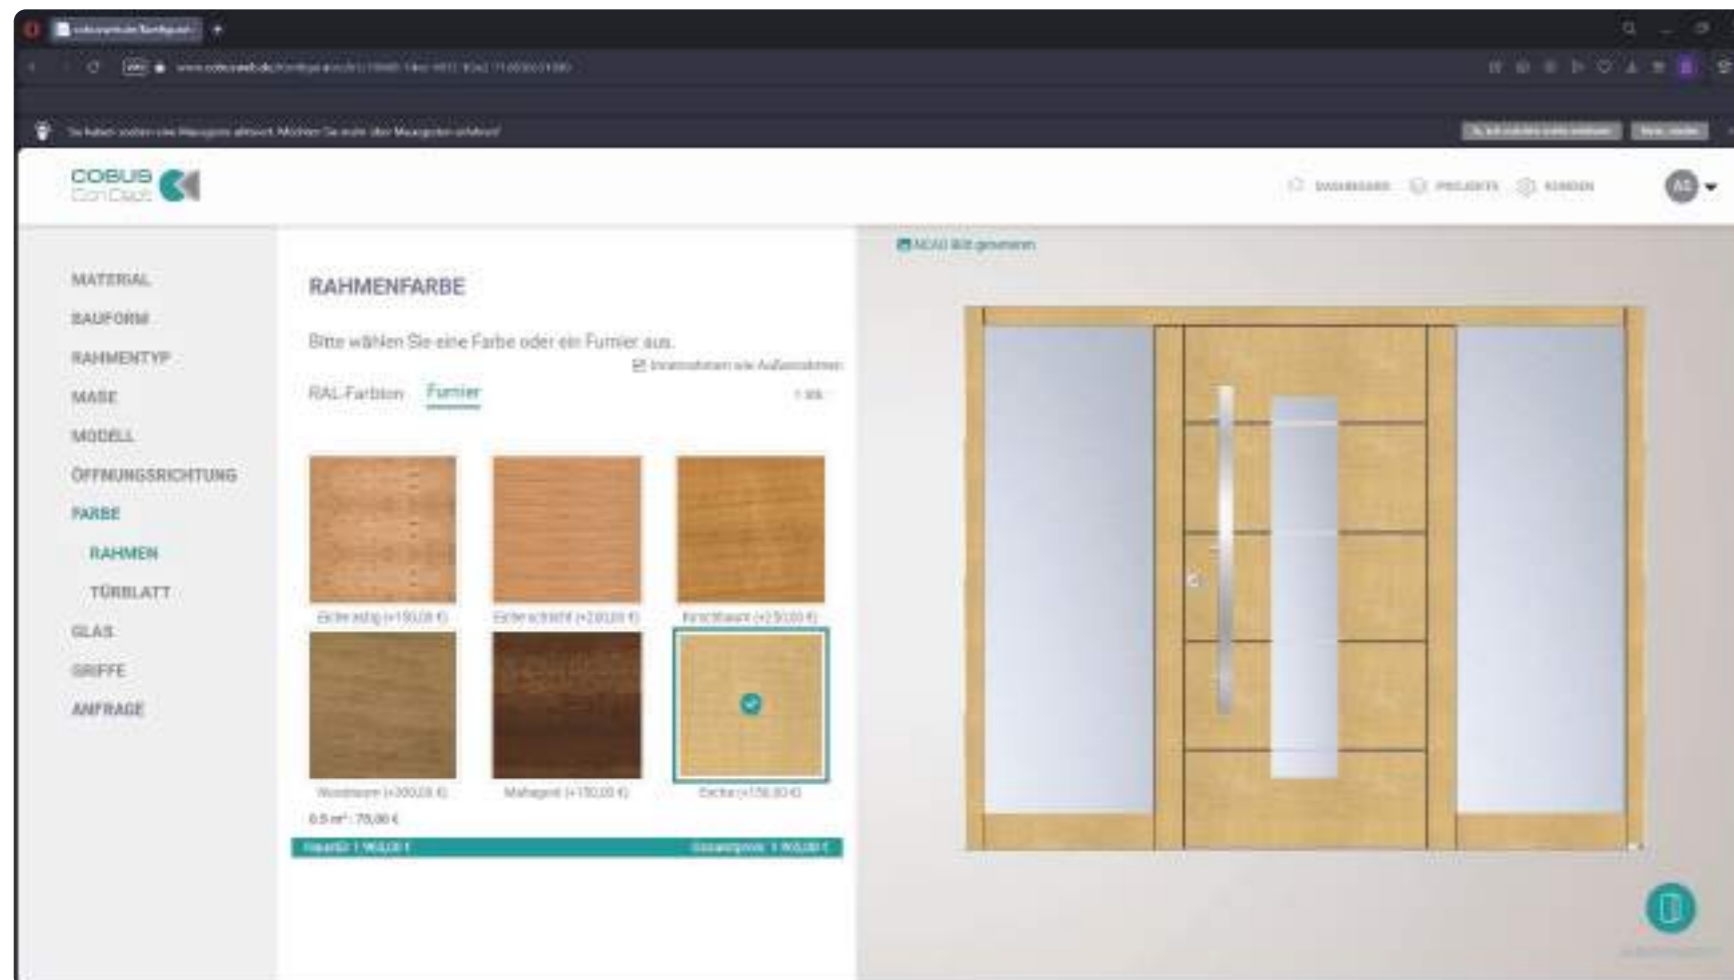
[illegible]

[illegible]

COBUS ConCept

DASHBOARD PROJEKTE KUNDEN

AS

MATERIAL
BAUFORM
RAHMENTYP
MASE
MODELL
ÖFFNUNGSRICHTUNG
FARBE
RAHMEN
TÜRBLATT
GLAS
GRIFFE
ANFRAGE

RAHMENFARBE

Bitte wählen Sie eine Farbe oder ein Furnier aus.

Innenseite wie Außenseite

RAL-Farben Furnier

Eiche astig (+150,00 €)
Eiche schlicht (+200,00 €)
Kirschbaum (+250,00 €)
Nussbaum (+300,00 €)
Mahagoni (+150,00 €)
Eiche (+150,00 €)

0,5 m²: 75,00 €

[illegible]

Gesamtpreis: 1 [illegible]

NEUES Bild generieren